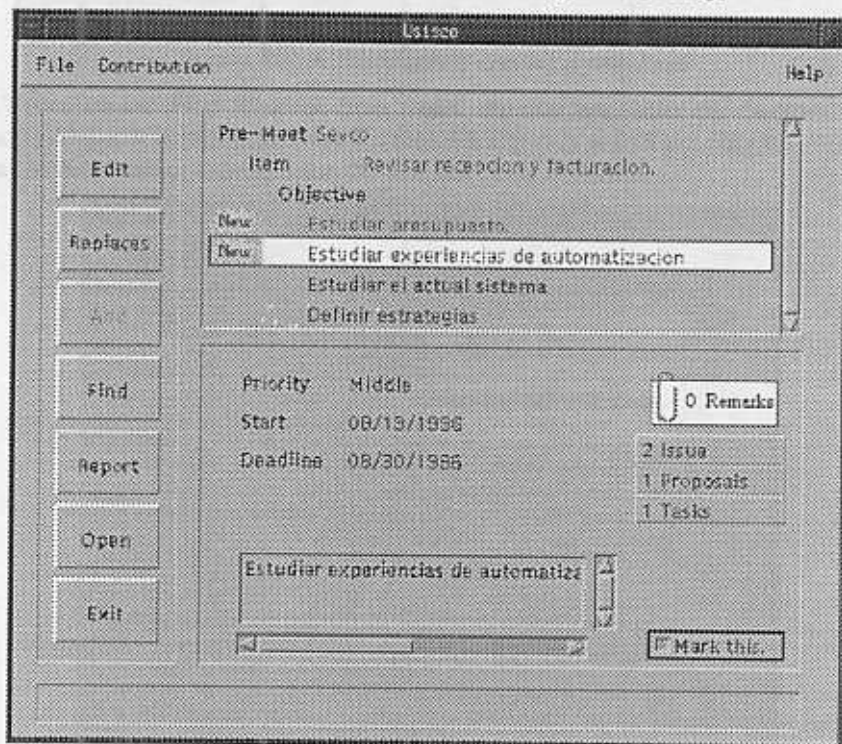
Usisco

File Contribution Help

Edit

Replaces

Add

Find

Report

Open

Exit

Pre-Meet Sevco
Item Revisar recepcion y facturacion.
Objective
New Estudiar presupuesto
New Estudiar experiencias de automatizacion
Estudiar el actual sistema
Definir estrategias

Priority Middle
Start 08/19/1996
Deadline 08/30/1996

0 Remarks

2 Issue
1 Proposals
1 Tasks

Estudiar experiencias de automatiza

Mark this.